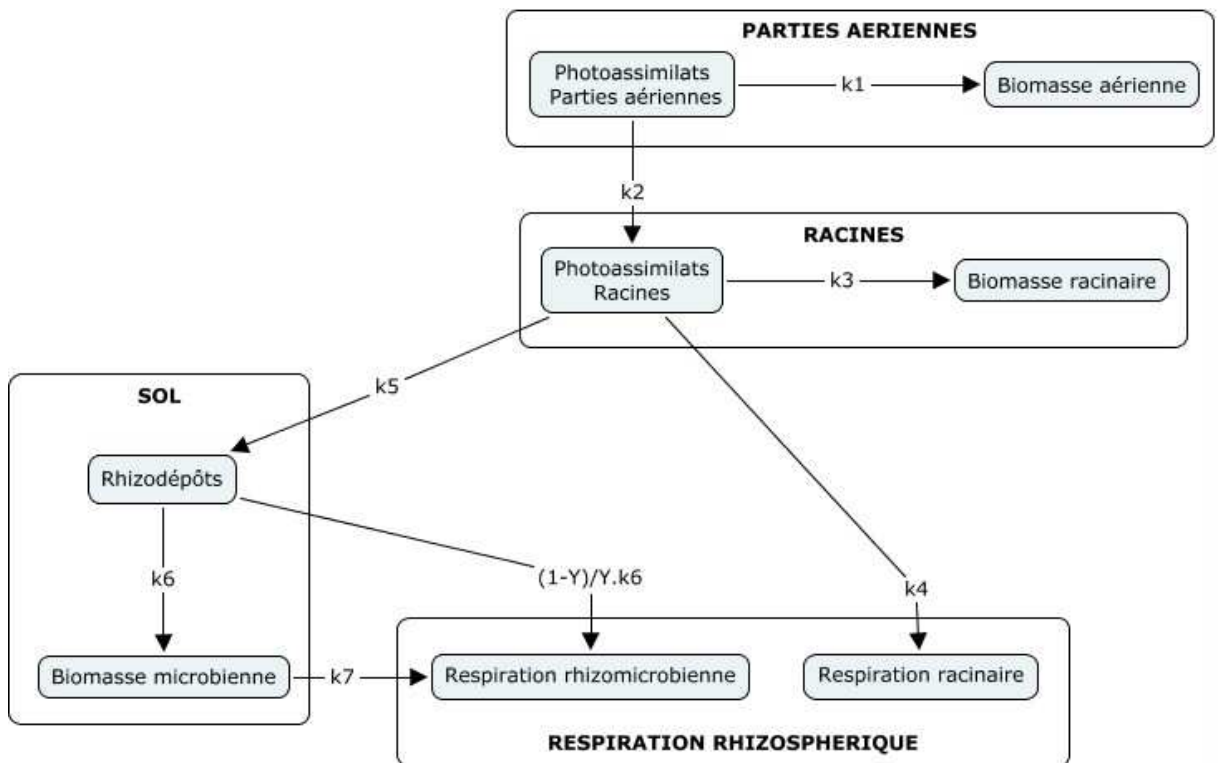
PARTIES AERIENNES

Photoassimilats Parties aériennes

k1

Biomasse aérienne

k2

RACINES

Photoassimilats Racines

k3

Biomasse racinaire

SOL

k5

Rhizodépôts

k6

(1-Y)/Y.k6

k4

Biomasse microbienne

k7

Respiration rhizomicrobienne

Respiration racinaire

RESPIRATION RHIZOSPHERIQUE